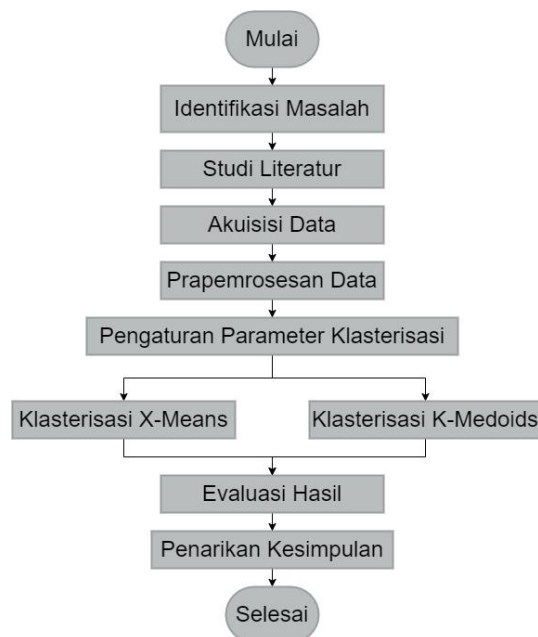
Mulai

Identifikasi Masalah

Studi Literatur

Akuisisi Data

Prapemrosesan Data

Pengaturan Parameter Klasterisasi

Klasterisasi X-Means

Klasterisasi K-Medoids

Evaluasi Hasil

Penarikan Kesimpulan

Selesai